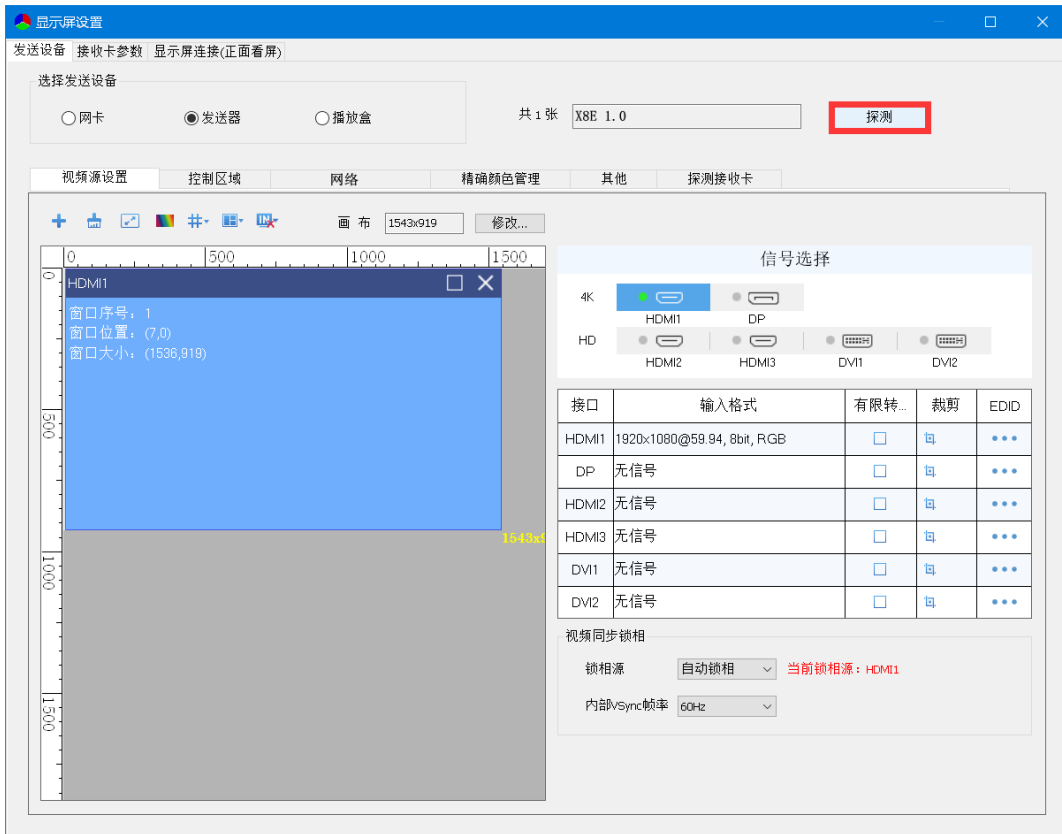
显示屏设置

发送设备 接收卡参数 显示屏连接(正面看屏)

选择发送设备

网卡 发送器 播放盒

共 1 张 X8E 1.0

探测

视频源设置 控制区域 网络 精确颜色管理 其他 探测接收卡

画 布 1543x919 修改...

0 500 1000 1500

0 500 1000 1500

HDMI1

窗口序号：1
窗口位置：(7,0)
窗口大小：(1536,919)

1543x9

信号选择

4K HDMI1 DP

HD HDMI2 HDMI3 DVI1 DVI2

| 接口 | 输入格式 | 有限转... | 裁剪 | EDID |
|---|---|---|---|---|
| HDMI1 | 1920×1080@59.94, 8bit, RGB | ☐ | | ••• |
| DP | 无信号 | ☐ | | ••• |
| HDMI2 | 无信号 | ☐ | | ••• |
| HDMI3 | 无信号 | ☐ | | ••• |
| DVI1 | 无信号 | ☐ | | ••• |
| DVI2 | 无信号 | ☐ | | ••• |

视频同步锁相

锁相源 自动锁相 当前锁相源：HDMI1

内部VSync帧率 60Hz